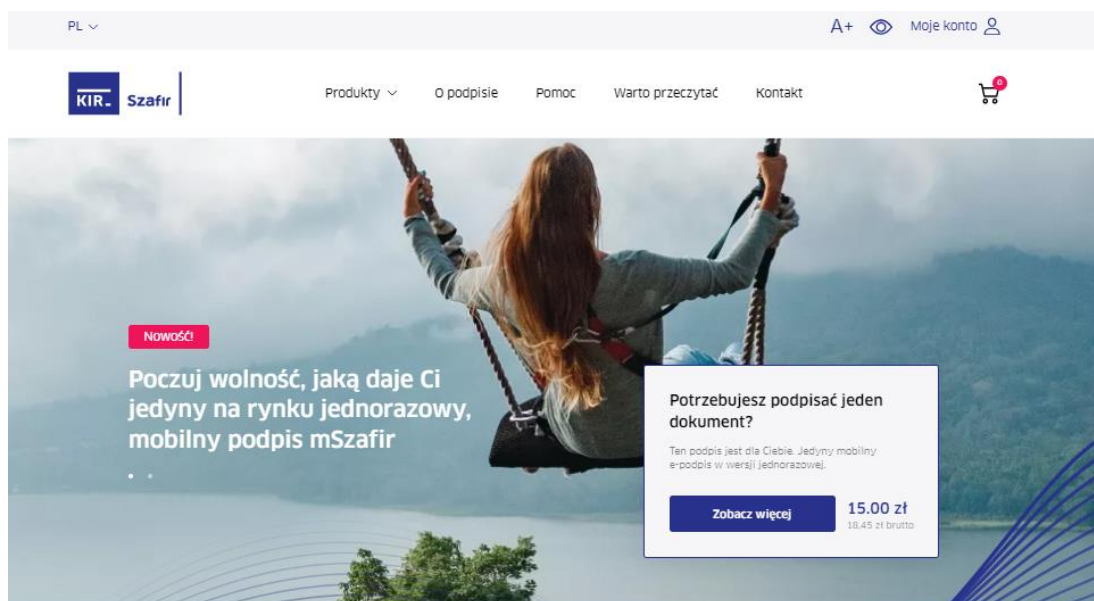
PL

A+ Moje konto

KIR. Szafir

Produkty

O podpisie

Pomoc

Warto przeczytać

Kontakt

0

Nowość!

Poczuj wolność, jaką daje Ci jedyny na rynku jednorazowy, mobilny podpis mSzafir

Potrzebujesz podpisać jeden dokument?

Ten podpis jest dla Ciebie. Jedyny mobilny e-podpis w wersji jednorazowej.

Zobacz więcej

15.00 zł
18.45 zł brutto